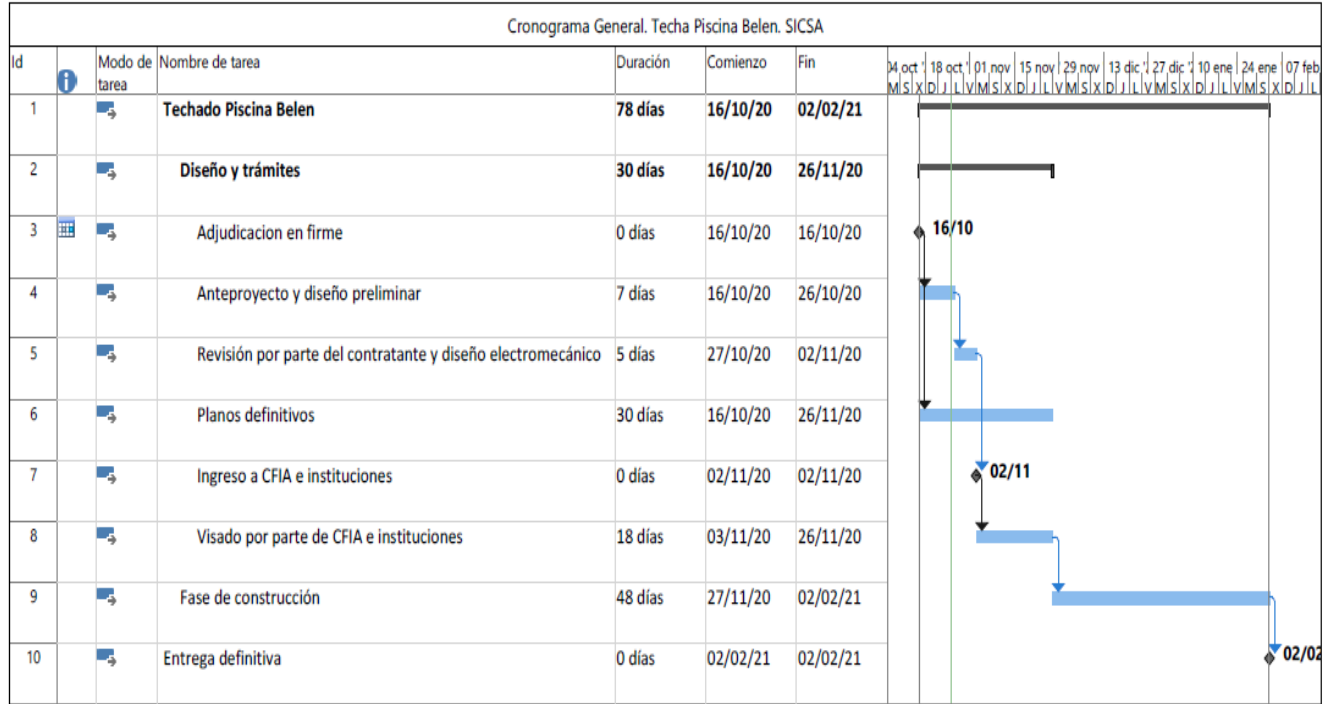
Cronograma General. Techa Piscina Belen. SICSA

| Id | | Modo de tarea | Nombre de tarea | Duración | Comienzo | Fin |
|---|---|---|---|---|---|---|
| 1 | | | **Techado Piscina Belen** | **78 días** | **16/10/20** | **02/02/21** |
| 2 | | | **Diseño y trámites** | **30 días** | **16/10/20** | **26/11/20** |
| 3 | | | Adjudicacion en firme | 0 días | 16/10/20 | 16/10/20 |
| 4 | | | Anteproyecto y diseño preliminar | 7 días | 16/10/20 | 26/10/20 |
| 5 | | | Revisión por parte del contratante y diseño electromecánico | 5 días | 27/10/20 | 02/11/20 |
| 6 | | | Planos definitivos | 30 días | 16/10/20 | 26/11/20 |
| 7 | | | Ingreso a CFIA e instituciones | 0 días | 02/11/20 | 02/11/20 |
| 8 | | | Visado por parte de CFIA e instituciones | 18 días | 03/11/20 | 26/11/20 |
| 9 | | | Fase de construcción | 48 días | 27/11/20 | 02/02/21 |
| 10 | | | Entrega definitiva | 0 días | 02/02/21 | 02/02/21 |

04 oct 18 oct 01 nov 15 nov 29 nov 13 dic 27 dic 10 ene 24 ene 07 feb
M S X D J L V M S X D J L V M S X D J L V M S X D J L

16/10

02/11

02/02